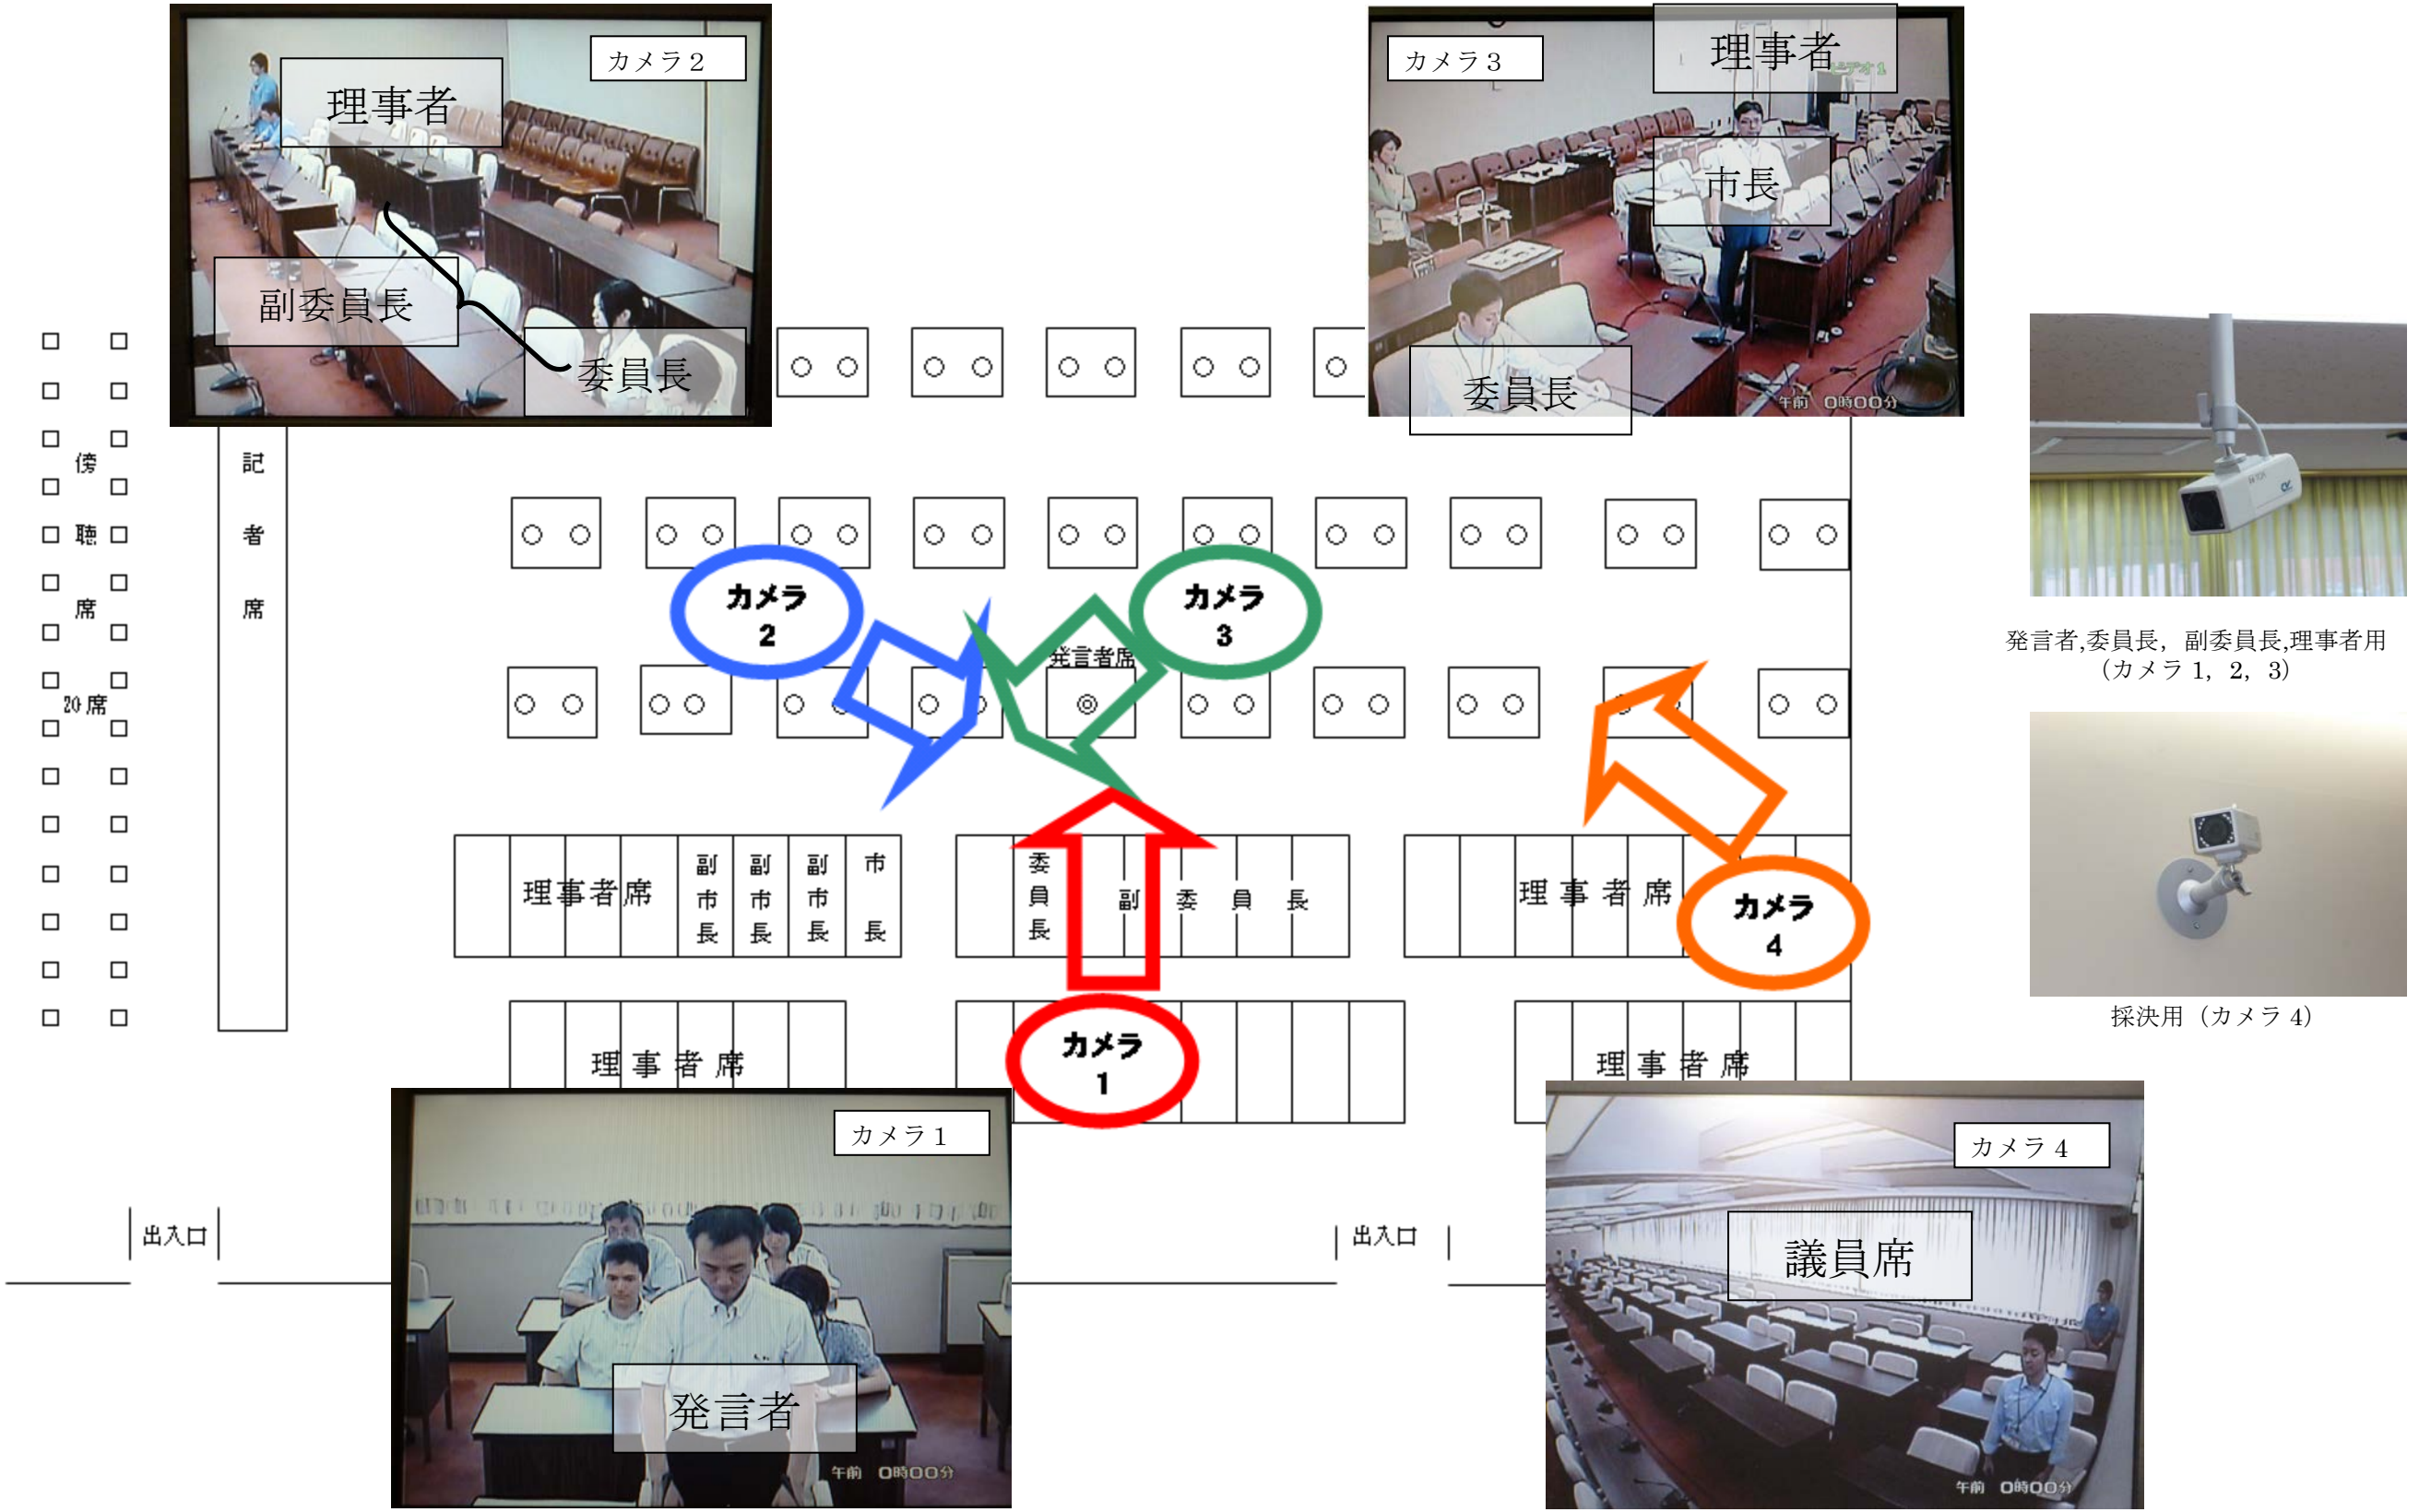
カメラ２
理事者
副委員長
委員長

カメラ３
理事者
市長
委員長
午前 0時00分

傍
聴
席
20 席

記
者
席

カメラ
2

カメラ
3

発言者席

理事者席
副
市
長
副
市
長
副
市
長
市
長

委
員
長
副 委 員 長

理 事 者 席

カメラ
4

理 事 者 席

カメラ
1

理 事 者 席

発言者,委員長，副委員長,理事者用
（カメラ 1，2，3）

採決用（カメラ 4）

カメラ１
発言者
午前 0時00分

出入口

出入口

カメラ４
議員席
午前 0時00分